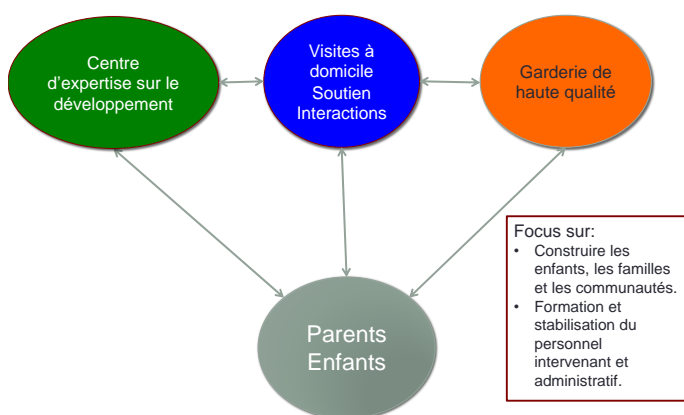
Centre d'expertise sur le développement

Visites à domicile
Soutien
Interactions

Garderie de haute qualité

Focus sur:
• Construire les enfants, les familles et les communautés.
• Formation et stabilisation du personnel intervenant et administratif.

Parents
Enfants